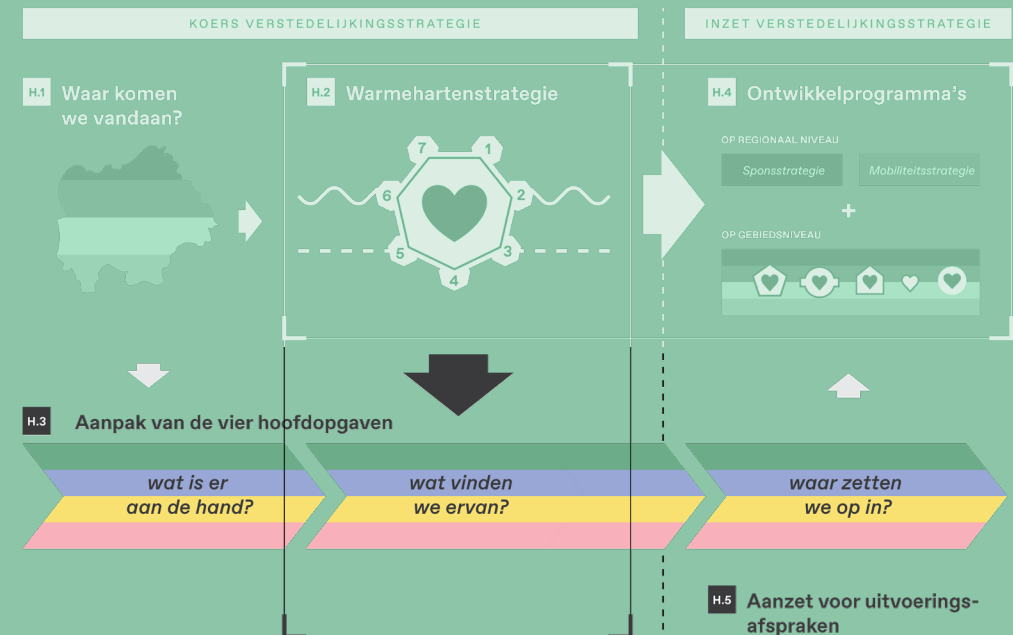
KOERS VERSTEDELIJKINGSSTRATEGIE

INZET VERSTEDELIJKINGSSTRATEGIE

H.1 Waar komen we vandaan?

H.2 Warmehartenstrategie

7 1 2 3 4 5 6

H.4 Ontwikkelprogramma's

OP REGIONAAL NIVEAU

Sponsstrategie

Mobiliteitsstrategie

+

OP GEBIEDSNIVEAU

H.3 Aanpak van de vier hoofdopgaven

wat is er aan de hand?

wat vinden we ervan?

waar zetten we op in?

H.5 Aanzet voor uitvoeringsafspraken